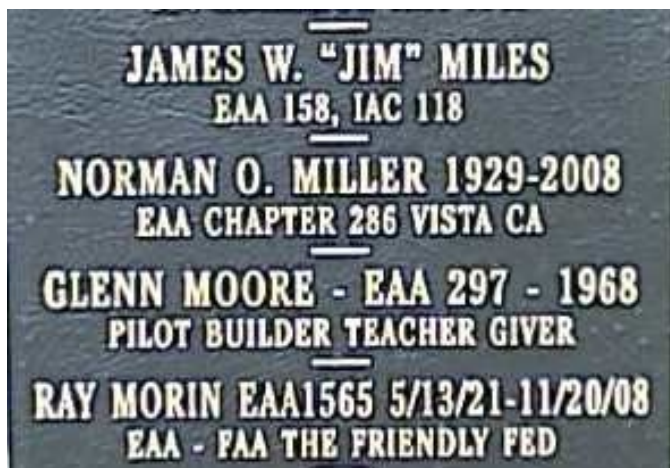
JAMES W. "JIM" MILES
EAA 158, IAC 118

NORMAN O. MILLER 1929-2008
EAA CHAPTER 286 VISTA CA

GLENN MOORE - EAA 297 - 1968
PILOT BUILDER TEACHER GIVER

RAY MORIN EAA1565 5/13/21-11/20/08
EAA - FAA THE FRIENDLY FED